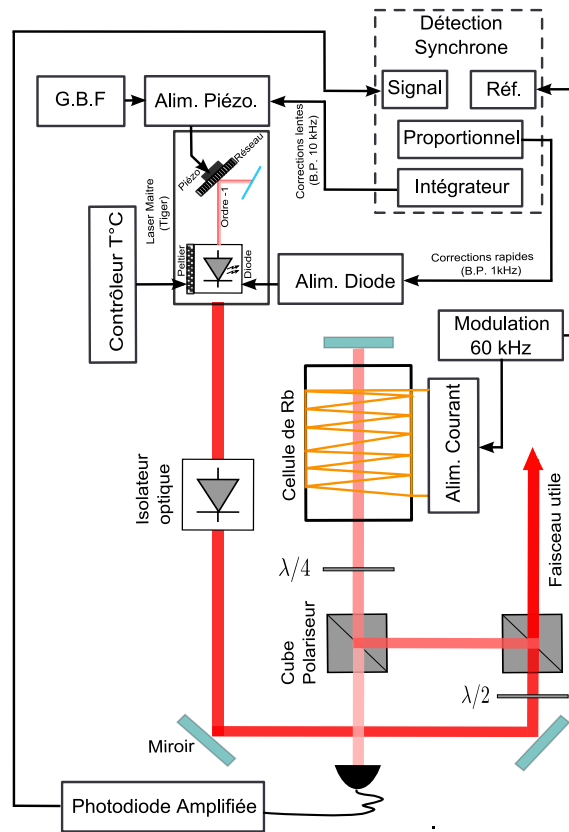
Détection Synchrone

Signal

Réf.

Proportionnel

Intégrateur

G.B.F

Alim. Piézo.

Corrections lentes (B.P. 10 kHz)

Piézo

Réseau

Ordre -1

Laser Maître (Tiger)

Peltier

Diode

Contrôleur T°C

Alim. Diode

Corrections rapides (B.P. 1kHz)

Modulation 60 kHz

Cellule de Rb

Alim. Courant

Isolateur optique

Faisceau utile

$\lambda/4$

Cube Polariseur

$\lambda/2$

Miroir

Photodiode Amplifiée